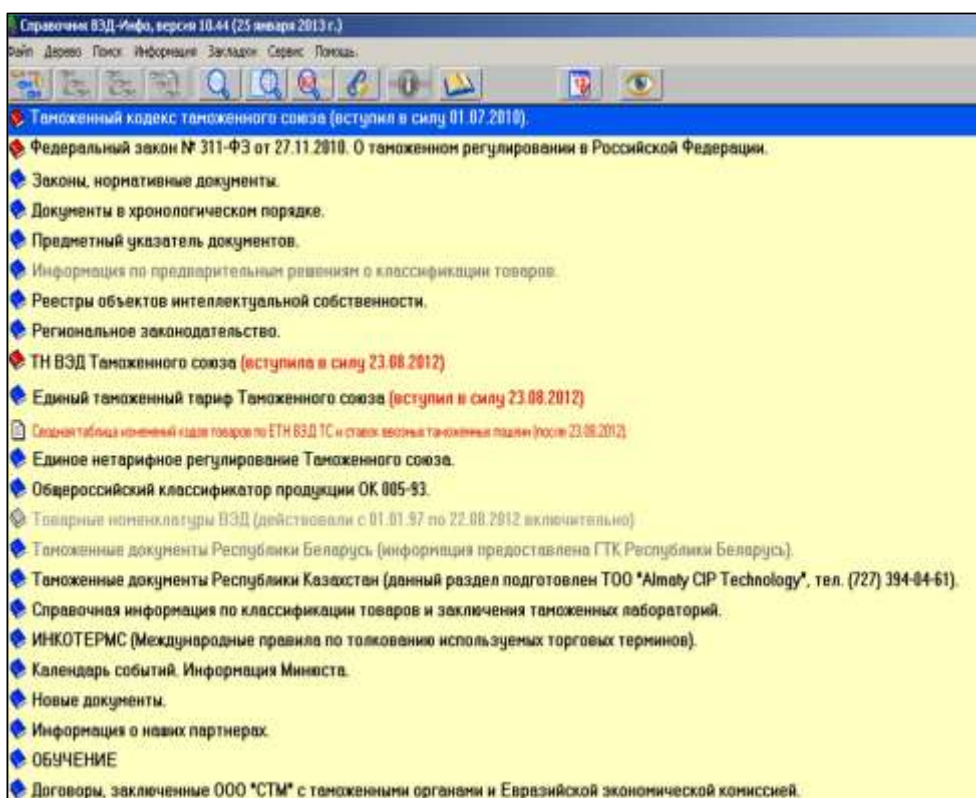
Справочник ВЭД-Инфо, версия 10.44 (25 января 2013 г.)

Файл Дерево Поиск Информация Закладки Сервис Помощь

Таможенный кодекс таможенного союза (вступил в силу 01.07.2010).

Федеральный закон № 311-ФЗ от 27.11.2010. О таможенном регулировании в Российской Федерации.

Законы, нормативные документы.

Документы в хронологическом порядке.

Предметный указатель документов.

Информация по предварительным решениям о классификации товаров.

Реестры объектов интеллектуальной собственности.

Региональное законодательство.

ТН ВЭД Таможенного союза (вступила в силу 23.08.2012)

Единый таможенный тариф Таможенного союза (вступил в силу 23.08.2012)

Сводная таблица изменений кодов товаров по ЕТН ВЭД ТС и ставок ввозных таможенных пошлин (после 23.08.2012)

Единое нетарифное регулирование Таможенного союза.

Общероссийский классификатор продукции ОК 005-93.

Товарные номенклатуры ВЭД (действовали с 01.01.97 по 22.08.2012 включительно)

Таможенные документы Республики Беларусь (информация предоставлена ГТК Республики Беларусь).

Таможенные документы Республики Казахстан (данный раздел подготовлен ТОО "Almaty CIP Technology", тел. (727) 394-04-61).

Справочная информация по классификации товаров и заключения таможенных лабораторий.

ИНКОТЕРМС (Международные правила по толкованию используемых торговых терминов).

Календарь событий. Информация Минюста.

Новые документы.

Информация о наших партнерах.

ОБУЧЕНИЕ

Договоры, заключенные ООО "СТМ" с таможенными органами и Евразийской экономической комиссией.